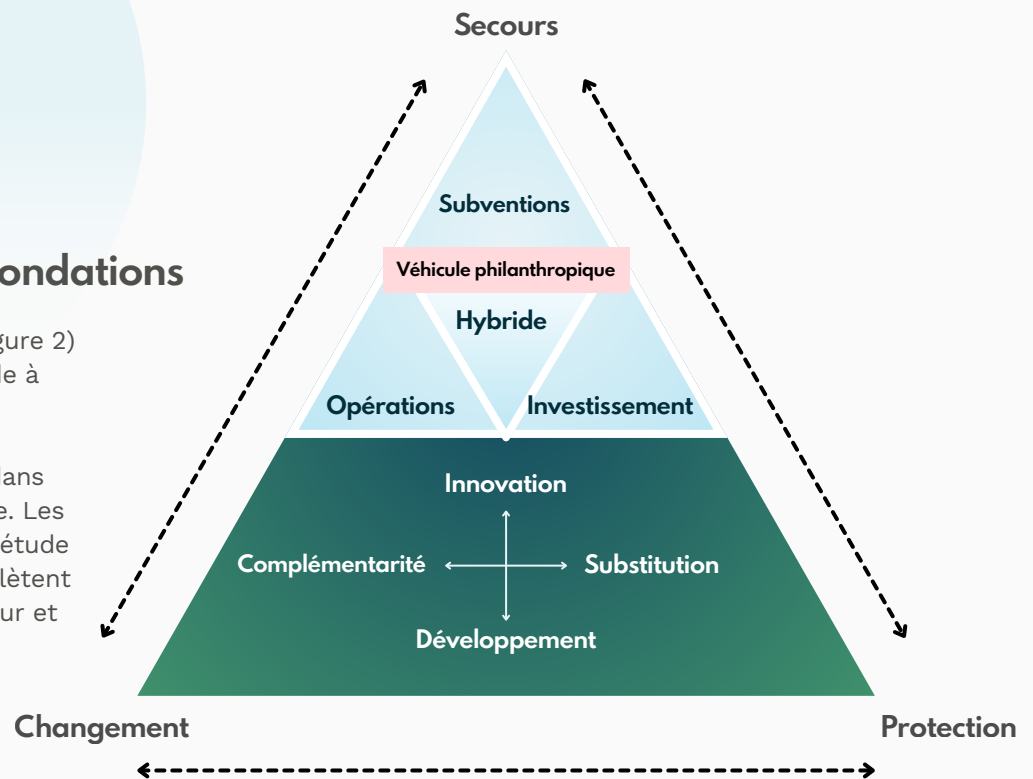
ondations

gure 2)
le à

lans
e. Les
étude
lètent
ur et

Secours

Subventions

Véhicule philanthropique

Hybride

Opérations

Investissement

Innovation

Complémentarité

Substitution

Développement

Changement

Protection